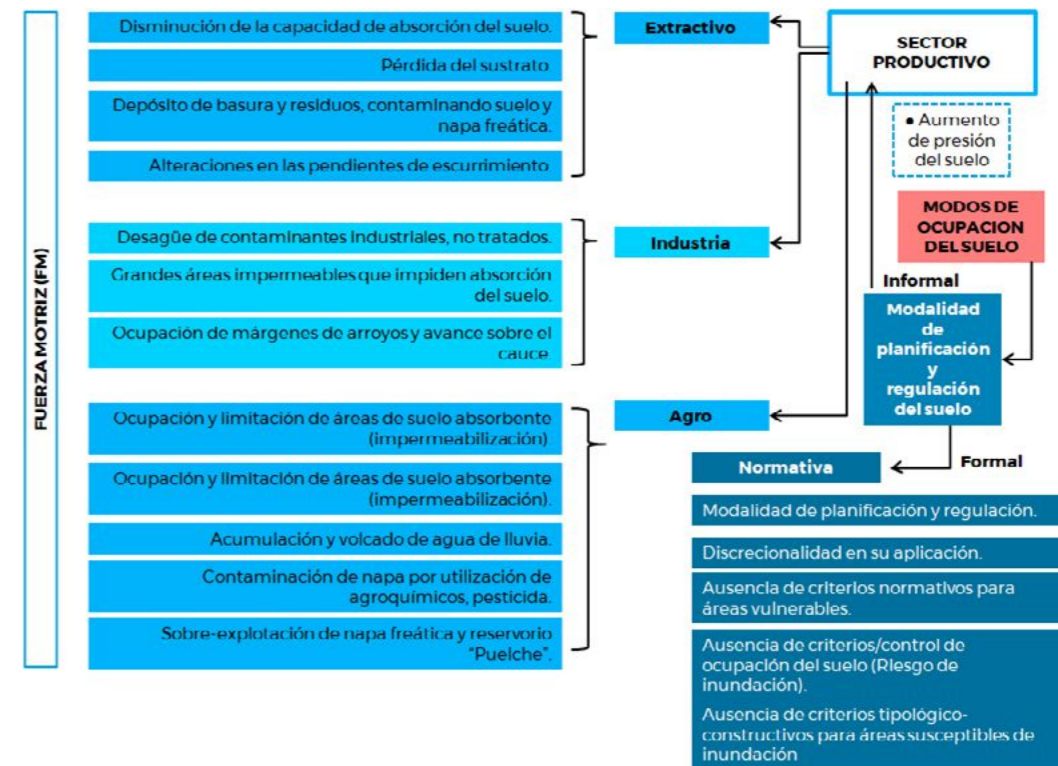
FUERZA MOTRIZ (FM)

Disminución de la capacidad de absorción del suelo.

Pérdida del sustrato

Depósito de basura y residuos, contaminando suelo y napa freática.

Alteraciones en las pendientes de escurrimiento

Extractivo

SECTOR PRODUCTIVO

• Aumento de presión del suelo

MODOS DE OCUPACION DEL SUELO

Desagüe de contaminantes industriales, no tratados.

Grandes áreas impermeables que impiden absorción del suelo.

Ocupación de márgenes de arroyos y avance sobre el cauce

Industria

Informal

Modalidad de planificación y regulación del suelo

Ocupación y limitación de áreas de suelo absorbente (impermeabilización)

Ocupación y limitación de áreas de suelo absorbente (impermeabilización).

Acumulación y volcado de agua de lluvia.

Contaminación de napa por utilización de agroquímicos, pesticida.

Sobre-explotación de napa freática y reservorio "Puelche".

Agro

Normativa

Formal

Modalidad de planificación y regulación.

Discrecionalidad en su aplicación.

Ausencia de criterios normativos para áreas vulnerables.

Ausencia de criterios/control de ocupación del suelo (Riesgo de inundación).

Ausencia de criterios tipológico-constructivos para áreas susceptibles de inundación